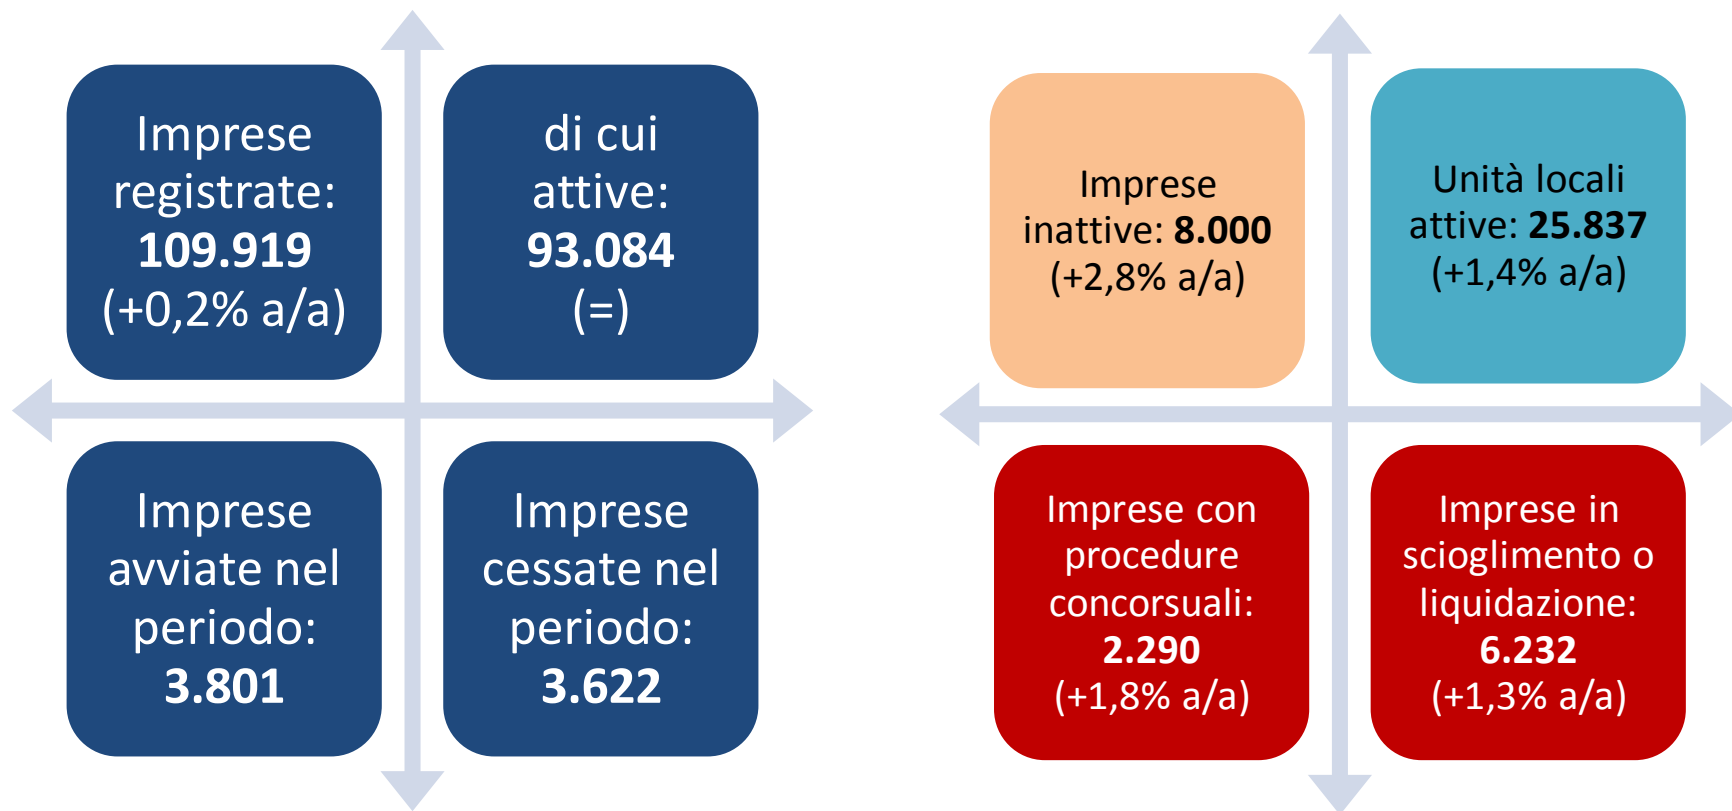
Imprese registrate: 109.919 (+0,2% a/a)

di cui attive: 93.084 (=)

Imprese avviate nel periodo: 3.801

Imprese cessate nel periodo: 3.622

Imprese inattive: 8.000 (+2,8% a/a)

Unità locali attive: 25.837 (+1,4% a/a)

Imprese con procedure concorsuali: 2.290 (+1,8% a/a)

Imprese in scioglimento o liquidazione: 6.232 (+1,3% a/a)